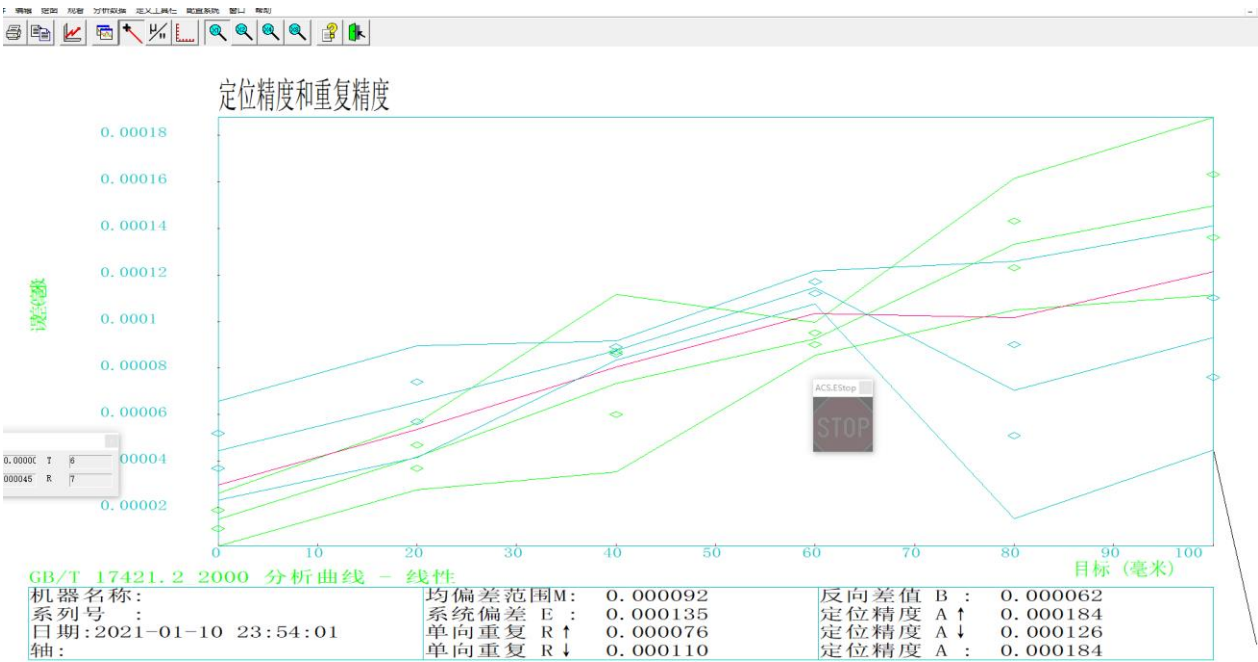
F 编辑 视图 观看 分析数据 定义工具栏 配置系统 窗口 帮助

定位精度和重复精度

0.00018
0.00016
0.00014
0.00012
0.0001
0.00008
0.00006
0.00004
0.00002

误差

0 10 20 30 40 50 60 70 80 90 100

目标（毫米）

0.0000C T 6
000045 R 7

ACS.EStop
STOP

GB/T 17421.2 2000 分析曲线 - 线性

| 机器名称: | 均偏差范围M: | 0.000092 | 反向差值 B : | 0.000062 |
|---|---|---|---|---|
| 系列号 : | 系统偏差 E : | 0.000135 | 定位精度 A↑ | 0.000184 |
| 日期:2021-01-10 23:54:01 | 单向重复 R↑ | 0.000076 | 定位精度 A↓ | 0.000126 |
| 轴: | 单向重复 R↓ | 0.000110 | 定位精度 A : | 0.000184 |